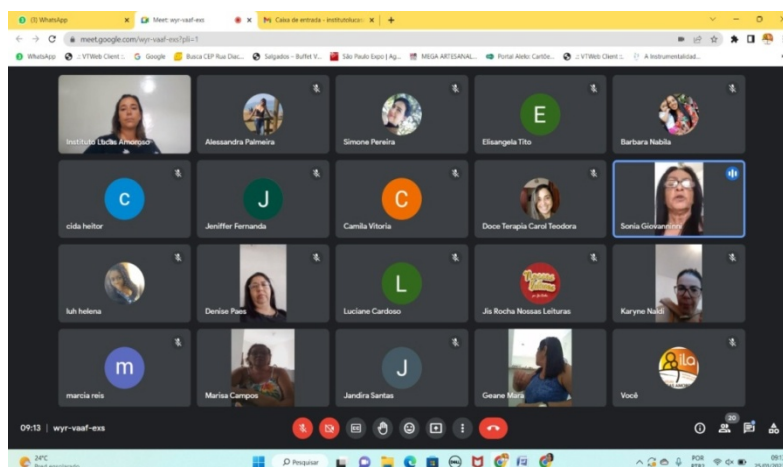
(3) WhatsApp
Meet: wyr-vaaf-exs
Caixa de entrada - institutoducas
meet.google.com/wyr-vaaf-exs?pli=1
WhatsApp :: VTWeb Client :: Google Busca CEP Rua Disc... Salgados - Buffet V... São Paulo Expo | Ag... MEGA ARTESANAL... Portal Alelo Cartõe... :: VTWeb Client :: A Instrumentalidad...

Instituto Lucas Amoroso
Alessandra Palmeira
Simone Pereira
E
Elisangela Tito
Barbara Nabila
c
cida heitor
J
Jeniffer Fernanda
C
Camila Vitoria
Doce Terapia Carol Teodora
Sonia Giovannini
luh helena
Denise Paes
L
Luciane Cardoso
Jis Rocha Nossas Leituras
Karyne Naldi
m
marcia reis
Marisa Campos
J
Jandira Santas
Geane Mara
Você

09:13 | wyr-vaaf-exs
30
24°C
Pesquisar
POR
09:13